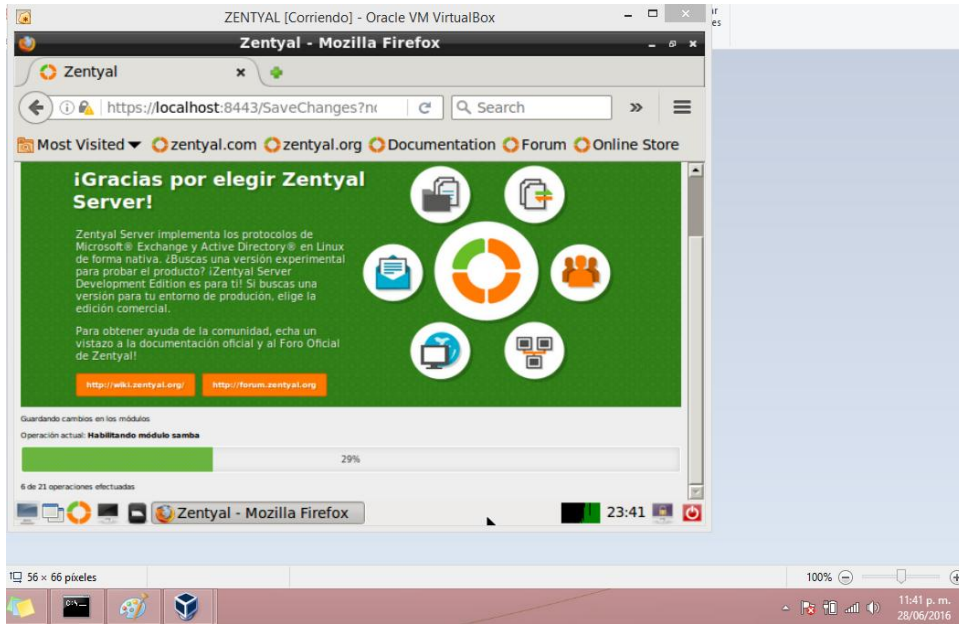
ZENTYAL [Corriendo] - Oracle VM VirtualBox

Zentyal - Mozilla Firefox

Zentyal

https://localhost:8443/SaveChanges?n

Search

Most Visited zentyal.com zentyal.org Documentation Forum Online Store

¡Gracias por elegir Zentyal Server!

Zentyal Server implementa los protocolos de Microsoft® Exchange y Active Directory® en Linux de forma nativa. ¿Buscas una versión experimental para probar el producto? ¡Zentyal Server Development Edition es para ti! Si buscas una versión para tu entorno de produción, elige la edición comercial.

Para obtener ayuda de la comunidad, echa un vistazo a la documentación oficial y al Foro Oficial de Zentyal!

http://wiki.zentyal.org/ http://forum.zentyal.org

Guardando cambios en los módulos

Operación actual: Habilitando módulo samba

29%

6 de 21 operaciones efectuadas

Zentyal - Mozilla Firefox

23:41

56 × 66 píxeles

100%

11:41 p. m.
28/06/2016